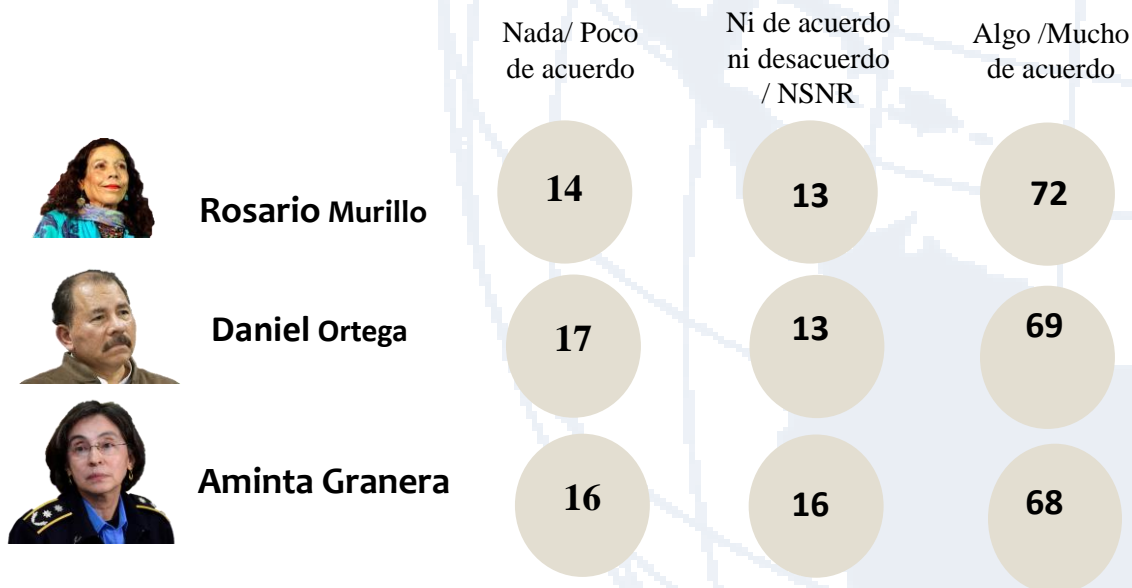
| | Nada/ Poco de acuerdo | Ni de acuerdo ni desacuerdo / NSNR | Algo /Mucho de acuerdo |
|---|---|---|---|
| Rosario Murillo | 14 | 13 | 72 |
| Daniel Ortega | 17 | 13 | 69 |
| Aminta Granera | 16 | 16 | 68 |